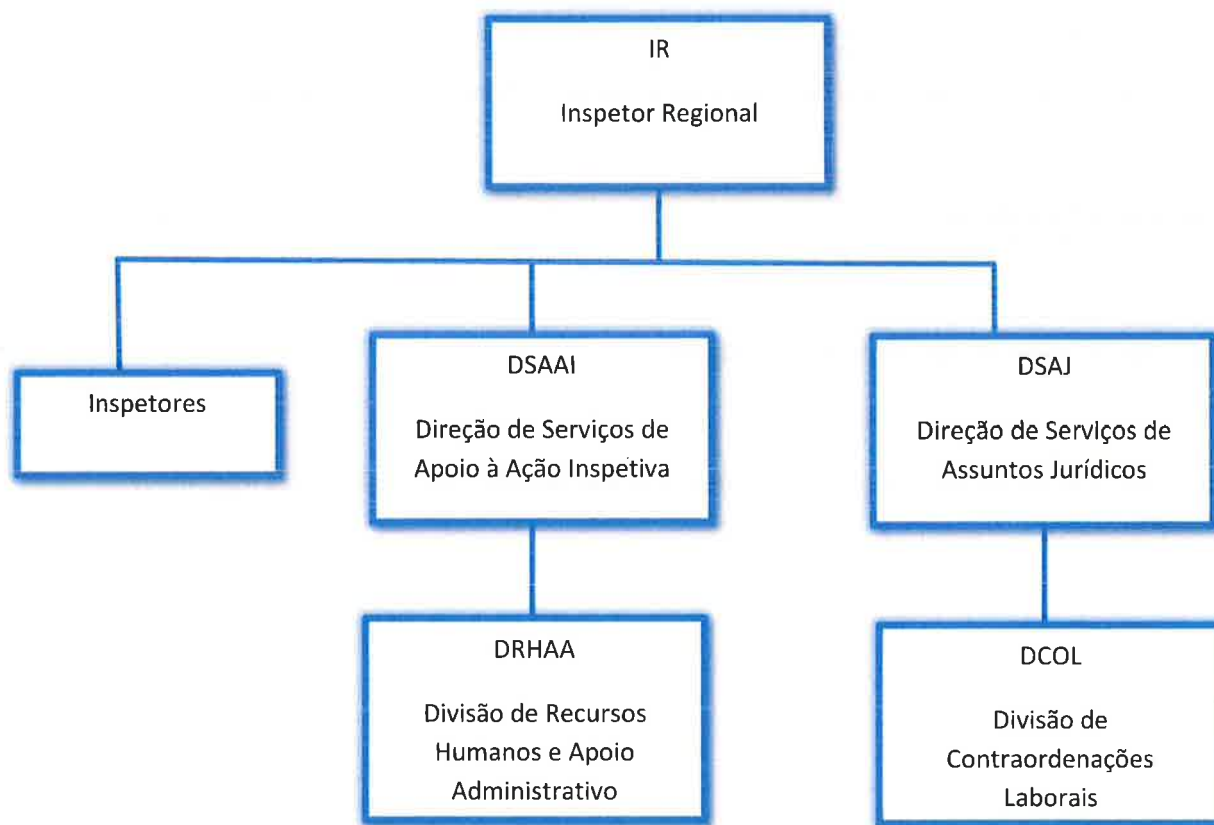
IR

Inspetor Regional

Inspetores

DSAAI

Direção de Serviços de Apoio à Ação Inspetiva

DSAJ

Direção de Serviços de Assuntos Jurídicos

DRHAA

Divisão de Recursos Humanos e Apoio Administrativo

DCOL

Divisão de Contraordenações Laborais